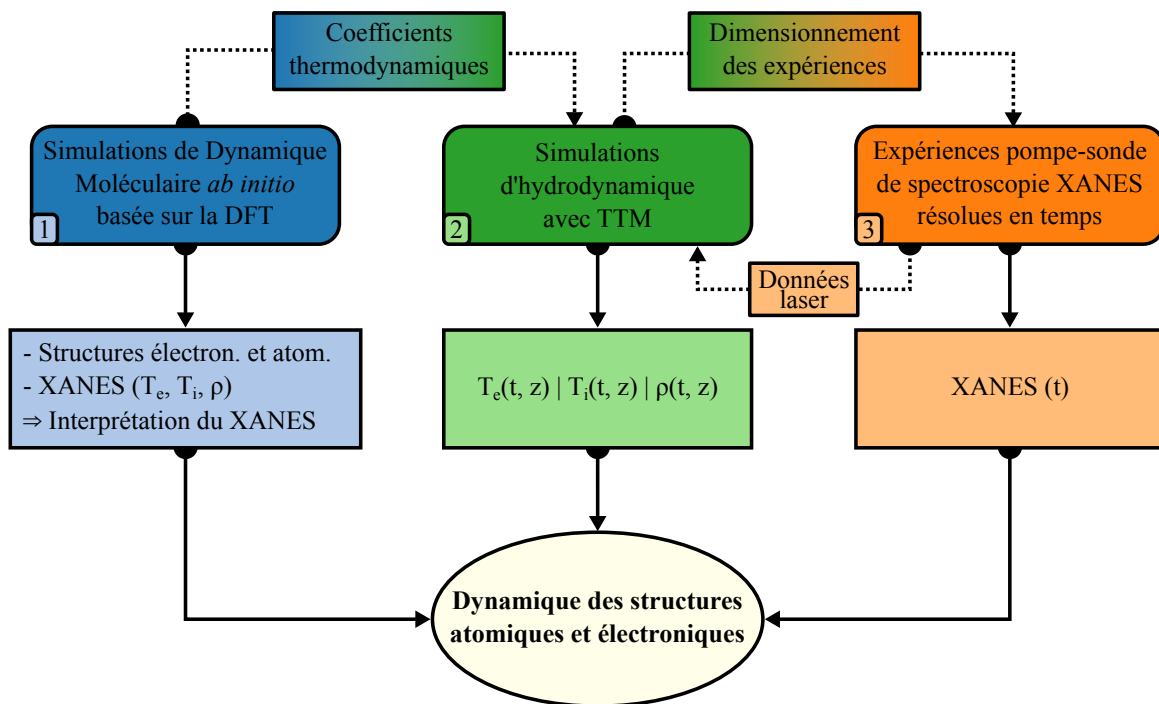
Coefficients thermodynamiques

Dimensionnement des expériences

Simulations de Dynamique Moléculaire *ab initio* basée sur la DFT

1

Simulations d'hydrodynamique avec TTM

2

Expériences pompe-sonde de spectroscopie XANES résolues en temps

3

Données laser

- Structures électron. et atom.
- XANES ($T_e$, $T_i$, $\rho$)
⇒ Interprétation du XANES

$T_e(t, z)$ | $T_i(t, z)$ | $\rho(t, z)$

XANES (t)

Dynamique des structures atomiques et électroniques